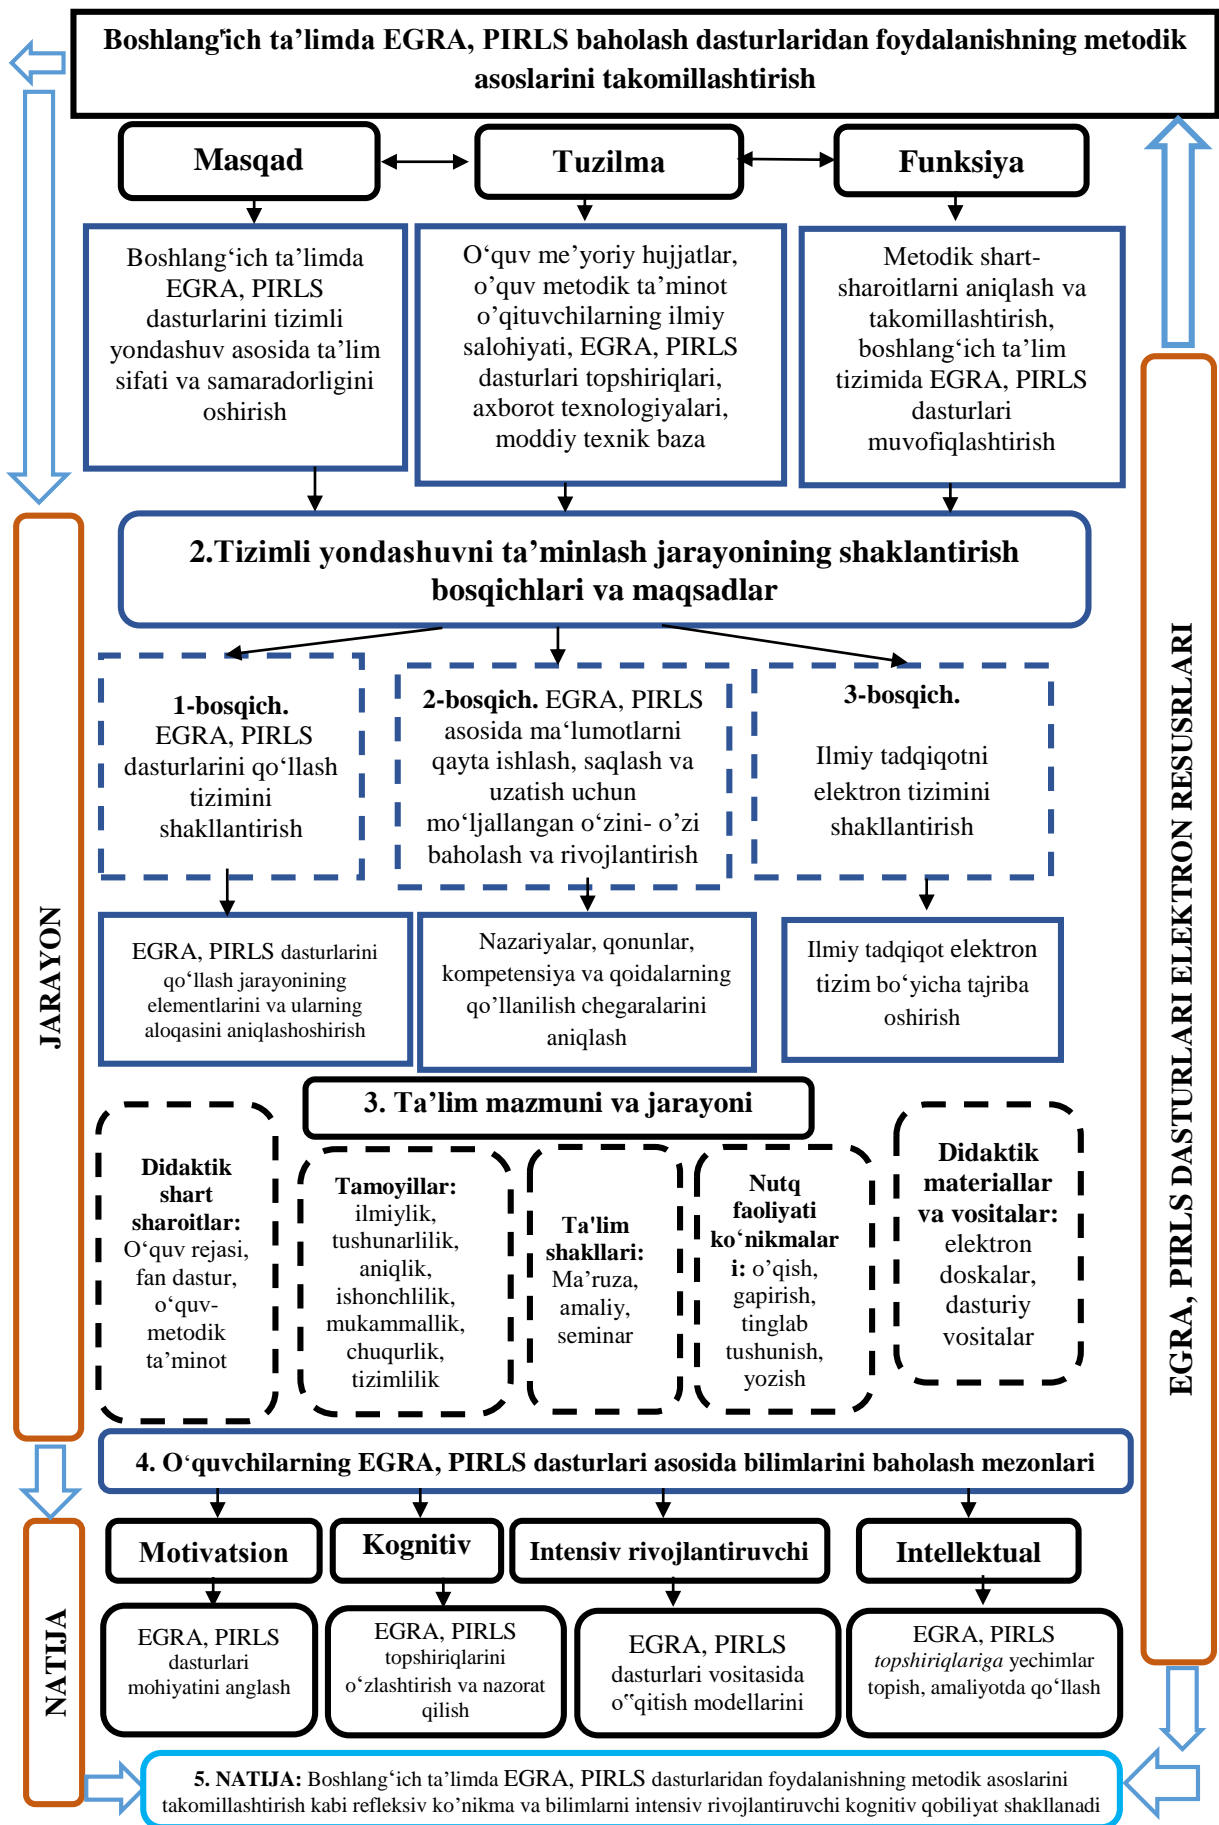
Boshlang'ich ta'limda EGRA, PIRLS baholash dasturlaridan foydalanishning metodik asoslarini takomillashtirish

Masqad

Tuzilma

Funksiya

Boshlang‘ich ta’limda EGRA, PIRLS dasturlarini tizimli yondashuv asosida ta’lim sifati va samaradorligini oshirish

O‘quv me’yoriy hujjatlar, o’quv metodik ta’minot o’qituvchilarning ilmiy salohiyati, EGRA, PIRLS dasturlari topshiriqlari, axborot texnologiyalari, moddiy texnik baza

Metodik shart-sharoitlarni aniqlash va takomillashtirish, boshlang‘ich ta’lim tizimida EGRA, PIRLS dasturlari muvofiqlashtirish

2.Tizimli yondashuvni ta’minlash jarayonining shaklantirish bosqichlari va maqsadlar

1-bosqich. EGRA, PIRLS dasturlarini qo‘llash tizimini shakllantirish

2-bosqich. EGRA, PIRLS asosida ma‘lumotlarni qayta ishlash, saqlash va uzatish uchun mo‘ljallangan o‘zini- o’zi baholash va rivojlantirish

3-bosqich.

Ilmiy tadqiqotni elektron tizimini shakllantirish

EGRA, PIRLS dasturlarini qo‘llash jarayonining elementlarini va ularning aloqasini aniqlashoshirish

Nazariyalar, qonunlar, kompetensiya va qoidalarning qo’llanilish chegaralarini aniqlash

Ilmiy tadqiqot elektron tizim bo‘yicha tajriba oshirish

3. Ta’lim mazmuni va jarayoni

Didaktik shart sharoitlar: O‘quv rejasi, fan dastur, o‘quv-metodik ta’minot

Tamoyillar: ilmiylik, tushunarlilik, aniqlik, ishonchlilik, mukammallik, chuqurlik, tizimlilik

Ta'lim shakllari: Ma’ruza, amaliy, seminar

Nutq faoliyati ko‘nikmalari: o’qish, gapirish, tinglab tushunish, yozish

Didaktik materiallar va vositalar: elektron doskalar, dasturiy vositalar

4. O‘quvchilarning EGRA, PIRLS dasturlari asosida bilimlarini baholash mezonlari

Motivatsion

Kognitiv

Intensiv rivojlantiruvchi

Intellektual

EGRA, PIRLS dasturlari mohiyatini anglash

EGRA, PIRLS topshiriqlarini o‘zlashtirish va nazorat qilish

EGRA, PIRLS dasturlari vositasida o‘qitish modellarini

EGRA, PIRLS *topshiriqlariga* yechimlar topish, amaliyotda qo‘llash

5. NATIJA: Boshlang‘ich ta’limda EGRA, PIRLS dasturlaridan foydalanishning metodik asoslarini takomillashtirish kabi refleksiv ko’nikma va bilimlarni intensiv rivojlantiruvchi kognitiv qobiliyat shakllanadi

JARAYON

NATIJA

EGRA, PIRLS DASTURLARI ELEKTRON RESUSRLARI